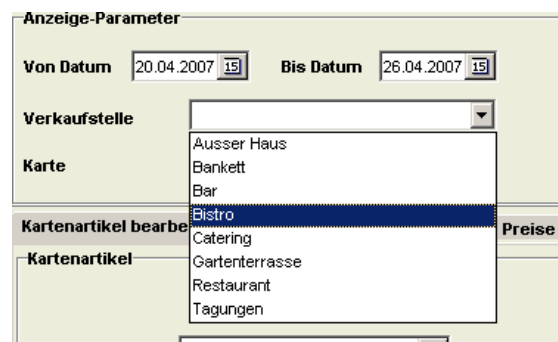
Anzeige-Parameter

Von Datum 20.04.2007 15 Bis Datum 26.04.2007 15

Verkaufstelle

Karte

Ausser Haus
Bankett
Bar
Bistro
Catering
Gartenterrasse
Restaurant
Tagungen

Kartenartikel bearbe

Preise

Kartenartikel